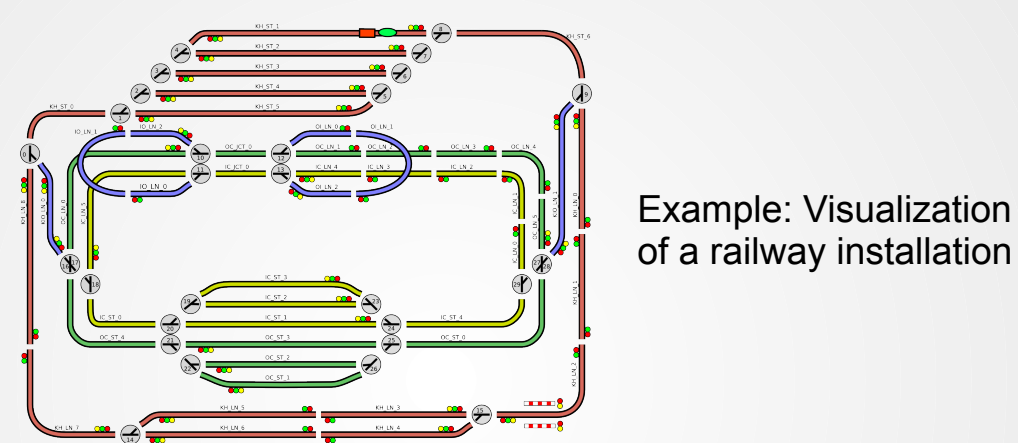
KH_ST_1
KH_ST_6
KH_ST_2
KH_ST_3
KH_ST_4
KH_ST_5
KH_ST_0
IO_LN_2
IO_LN_1
OC_JCT_0
OI_LN_0
OI_LN_1
OC_LN_1
OC_LN_2
OC_LN_3
OC_LN_4
IC_JCT_0
IC_LN_4
IC_LN_3
IC_LN_2
IO_LN_0
OI_LN_2
KH_LN_8
KIO_LN_0
OC_LN_0
IC_LN_5
IC_LN_1
IC_LN_0
OC_LN_5
KH_LN_0
KH_LN_1
KH_LN_2
IC_ST_3
IC_ST_2
IC_ST_0
IC_ST_1
IC_ST_4
OC_ST_4
OC_ST_3
OC_ST_0
OC_ST_2
OC_ST_1
KH_LN_5
KH_LN_3
KH_LN_7
KH_LN_6
KH_LN_4
0 1 2 3 4 5 6 7 8 9 10 11 12 13 14 15 16 17 18 19 20 21 22 23 24 25 26 27 28 29

Example: Visualization of a railway installation